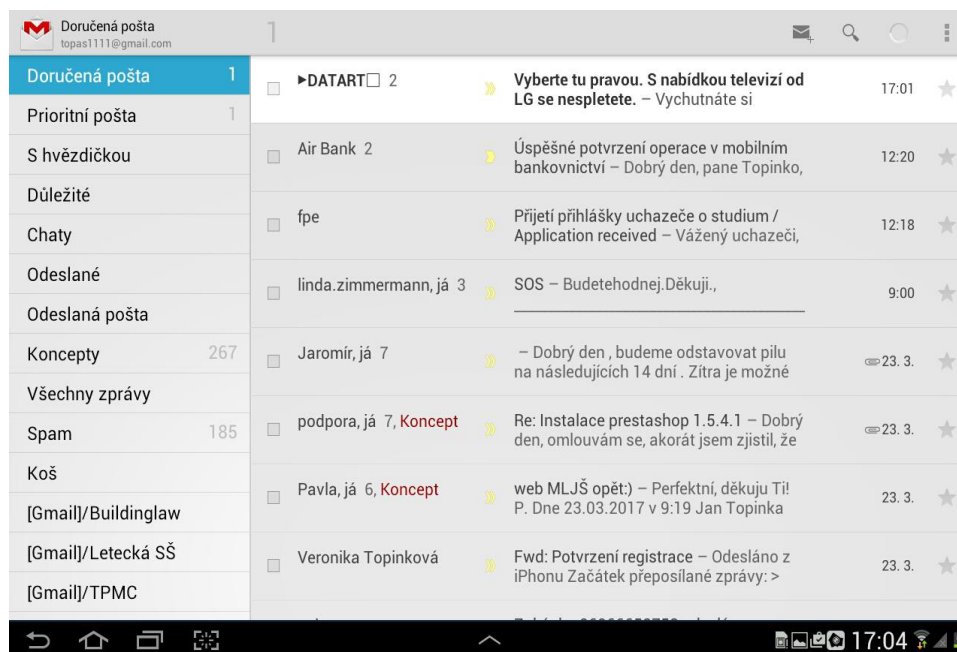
Doručená pošta
topas1111@gmail.com

1

Doručená pošta 1
Prioritní pošta 1
S hvězdičkou
Důležité
Chaty
Odeslané
Odeslaná pošta
Koncepty 267
Všechny zprávy
Spam 185
Koš
[Gmail]/Buildinglaw
[Gmail]/Letecká SŠ
[Gmail]/TPMC

▸DATART☐ 2
Vyberte tu pravou. S nabídkou televizí od LG se nespletete. – Vychutnáte si
17:01

Air Bank 2
Úspěšné potvrzení operace v mobilním bankovnictví – Dobrý den, pane Topinko,
12:20

fpe
Přijetí přihlášky uchazeče o studium / Application received – Vážený uchazeči,
12:18

linda.zimmermann, já 3
SOS – Budetehodnej.Děkuji.,
9:00

Jaromír, já 7
– Dobrý den , budeme odstavovat pilu na následujících 14 dní . Zítra je možné
23. 3.

podpora, já 7, Koncept
Re: Instalace prestashop 1.5.4.1 – Dobrý den, omlouvám se, akorát jsem zjistil, že
23. 3.

Pavla, já 6, Koncept
web MLJŠ opět:) – Perfektní, děkuju Ti! P. Dne 23.03.2017 v 9:19 Jan Topinka
23. 3.

Veronika Topinková
Fwd: Potvrzení registrace – Odesláno z iPhonu Začátek přeposílané zprávy: >
23. 3.

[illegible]

17:04